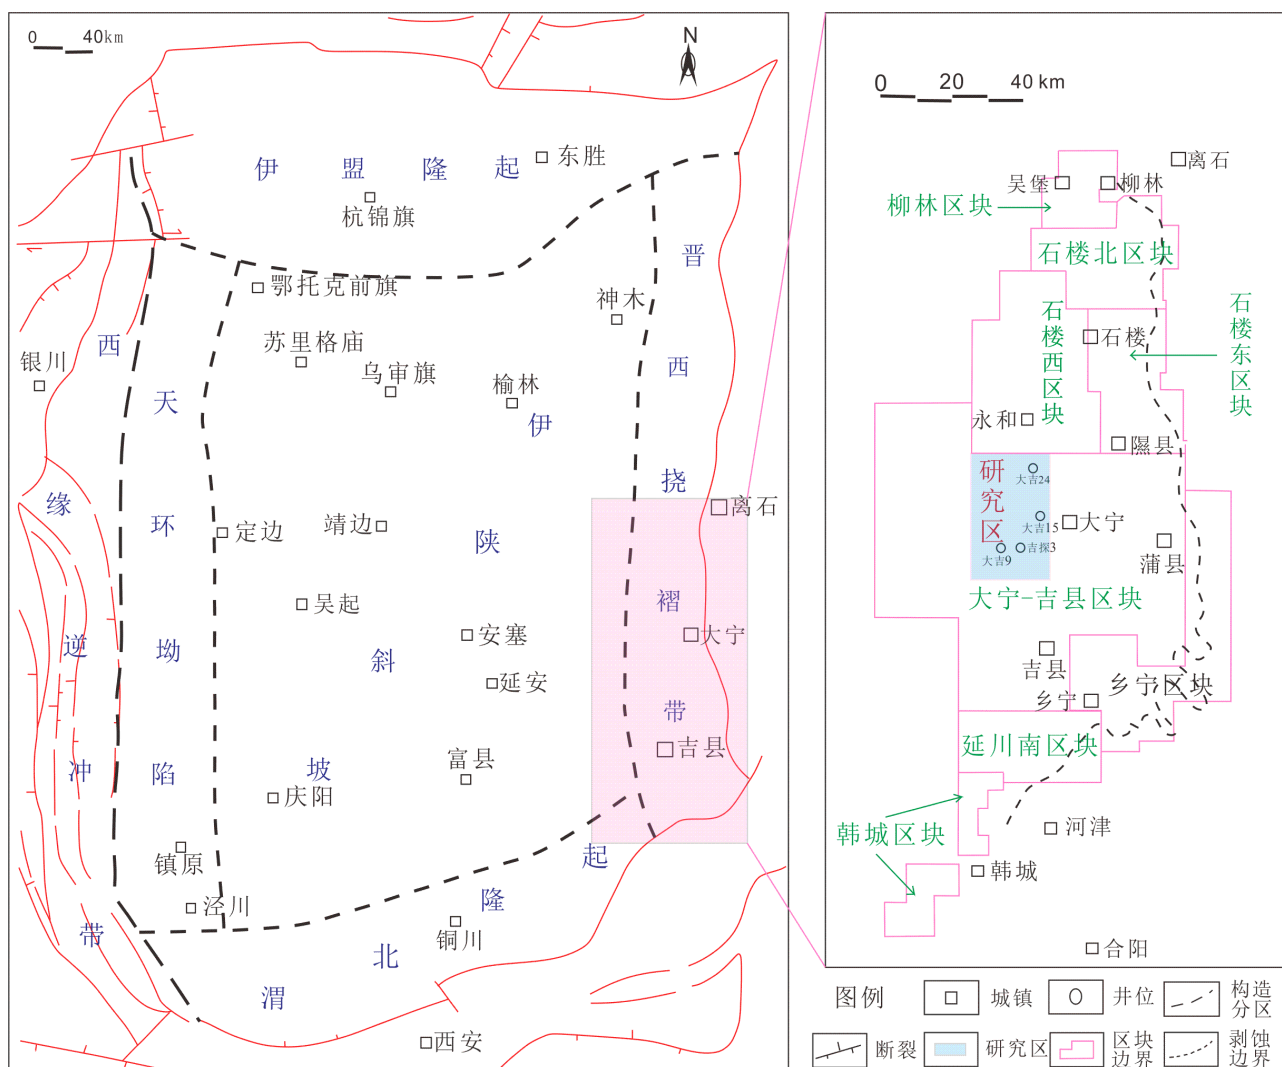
0 40km

N

伊 盟 隆 起
东胜
杭锦旗
鄂托克前旗
晋
神木
西
苏里格庙
乌审旗
榆林
伊
银川
西
天
缘
环
逆
坳
冲
陷
带
挠
离石
定边
靖边
陕
褶
吴起
安塞
大宁
斜
延安
带
吉县
富县
坡
庆阳
镇原
泾川
起
隆
铜川
北
渭
西安

0 20 40 km
离石
吴堡
柳林
柳林区块
石楼北区块
石楼西区块
石楼
石楼东区块
永和
隰县
研究区
大吉24
大吉15
大宁
吉探3
大吉9
蒲县
大宁-吉县区块
吉县
乡宁区块
乡宁
延川南区块
韩城区块
河津
韩城
合阳

图例
城镇
井位
构造分区
断裂
研究区
区块边界
剥蚀边界